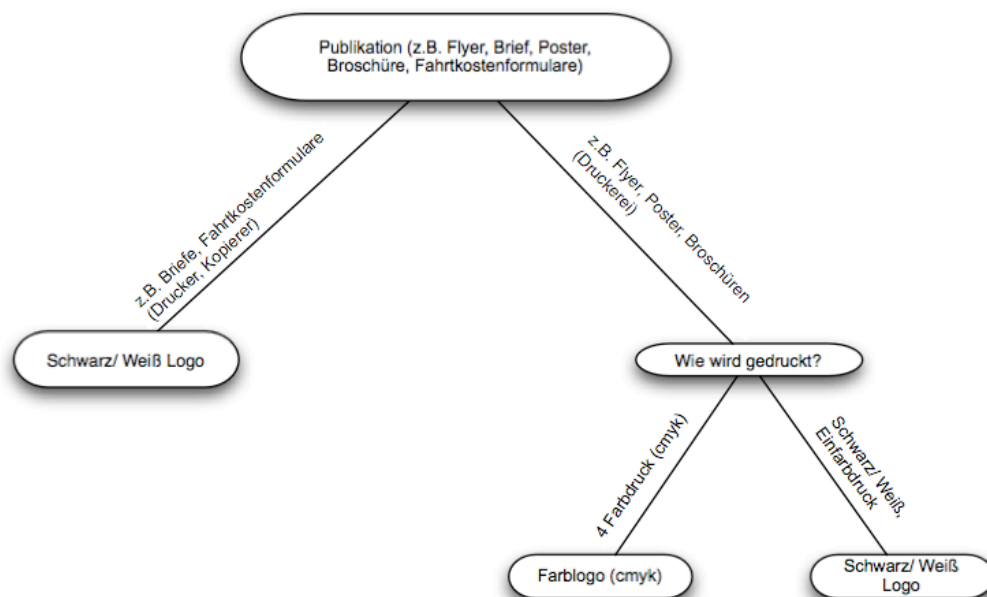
Publikation (z.B. Flyer, Brief, Poster, Broschüre, Fahrtkostenformulare)

z.B. Briefe, Fahrtkostenformulare (Drucker, Kopierer)

z.B. Flyer, Poster, Broschüren (Druckerei)

Schwarz/ Weiß Logo

Wie wird gedruckt?

4 Farbdruck (cmyk)

Schwarz/ Weiß, Einfarbdruck

Farblogo (cmyk)

Schwarz/ Weiß Logo